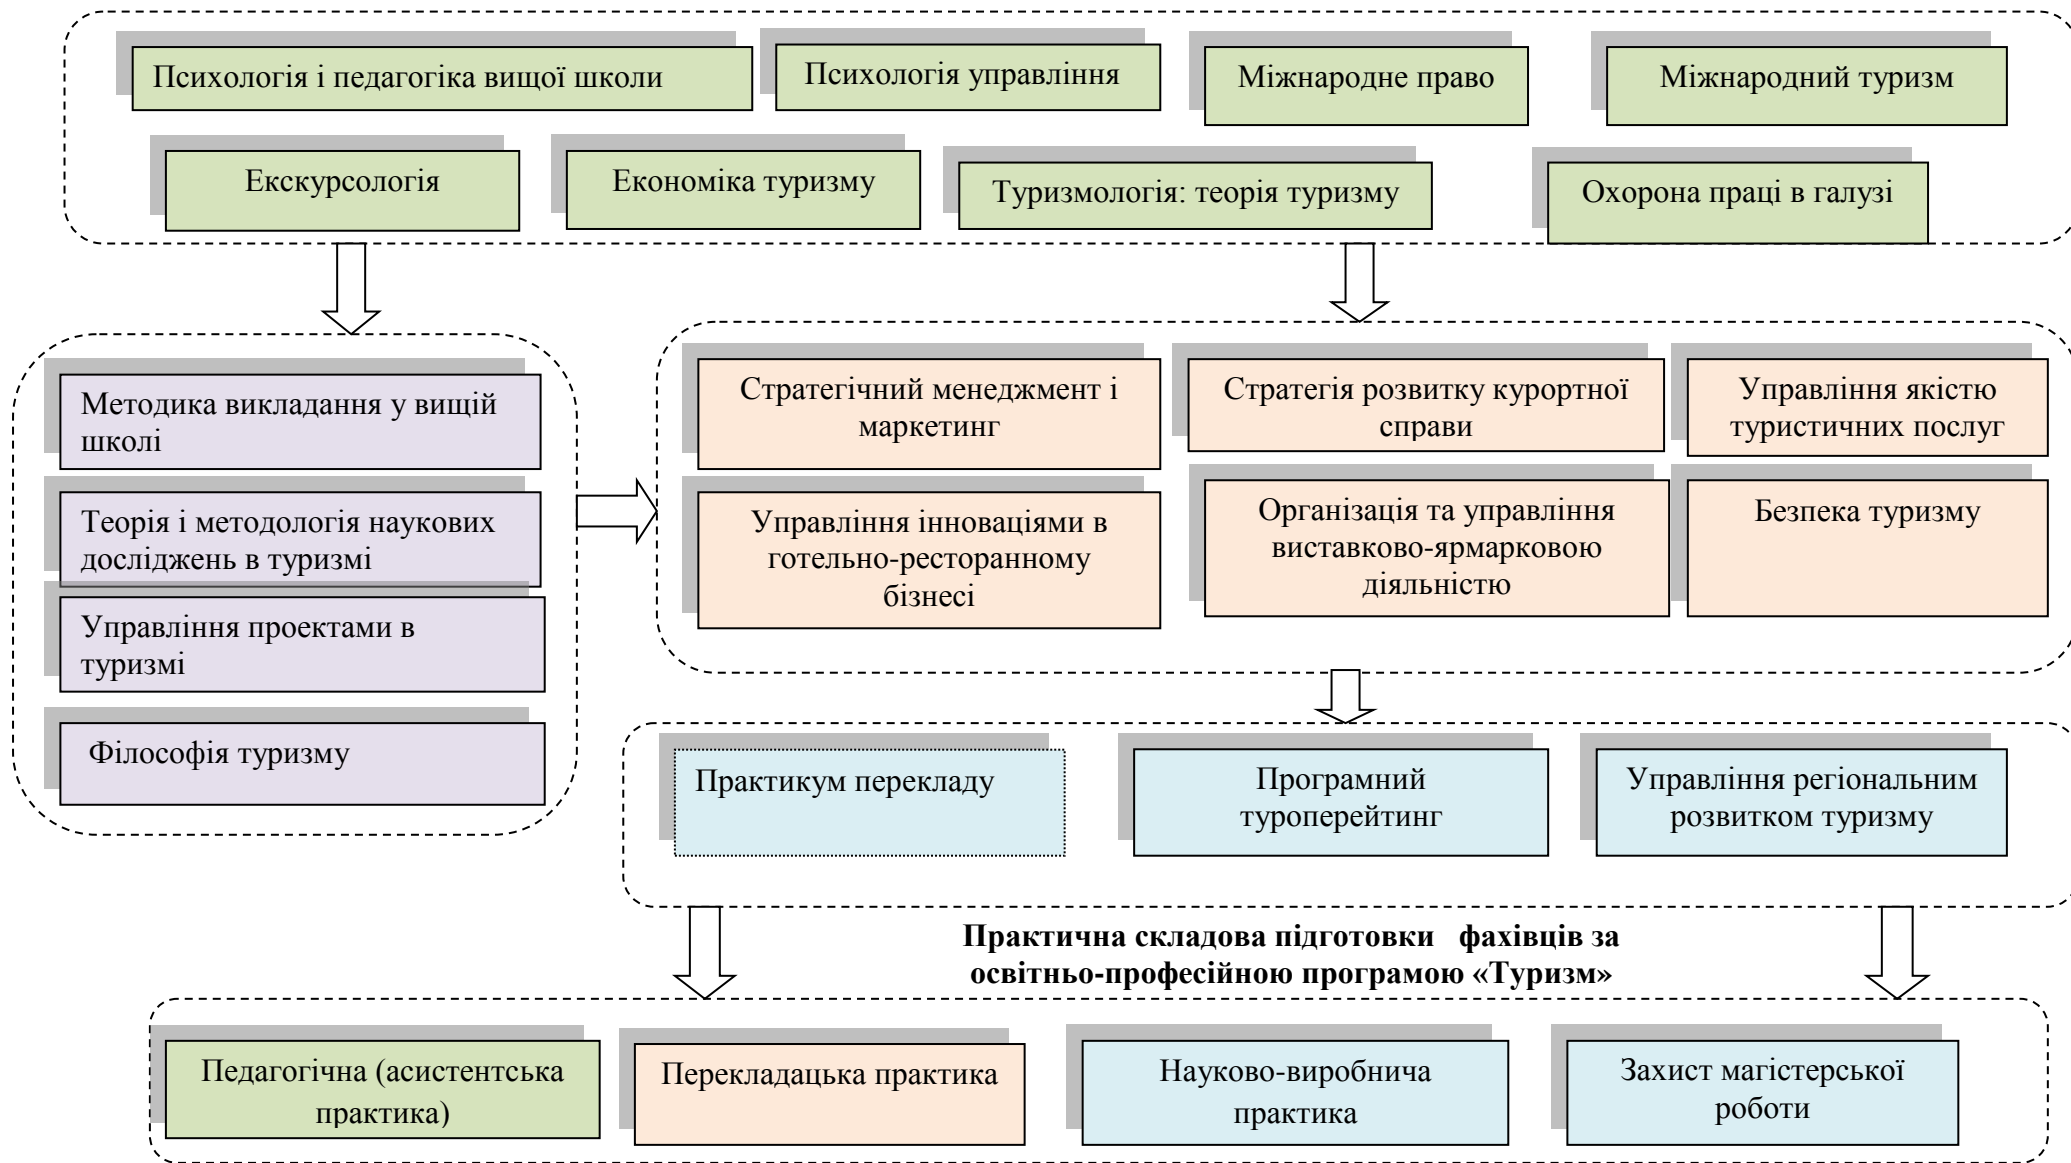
Психологія і педагогіка вищої школи

Психологія управління

Міжнародне право

Міжнародний туризм

Екскурсологія

Економіка туризму

Туризмологія: теорія туризму

Охорона праці в галузі

Методика викладання у вищій школі

Теорія і методологія наукових досліджень в туризмі

Управління проектами в туризмі

Філософія туризму

Стратегічний менеджмент і маркетинг

Стратегія розвитку курортної справи

Управління якістю туристичних послуг

Управління інноваціями в готельно-ресторанному бізнесі

Організація та управління виставково-ярмарковою діяльністю

Безпека туризму

Практикум перекладу

Програмний туроперейтинг

Управління регіональним розвитком туризму

Практична складова підготовки фахівців за освітньо-професійною програмою «Туризм»

Педагогічна (асистентська практика)

Перекладацька практика

Науково-виробнича практика

Захист магістерської роботи